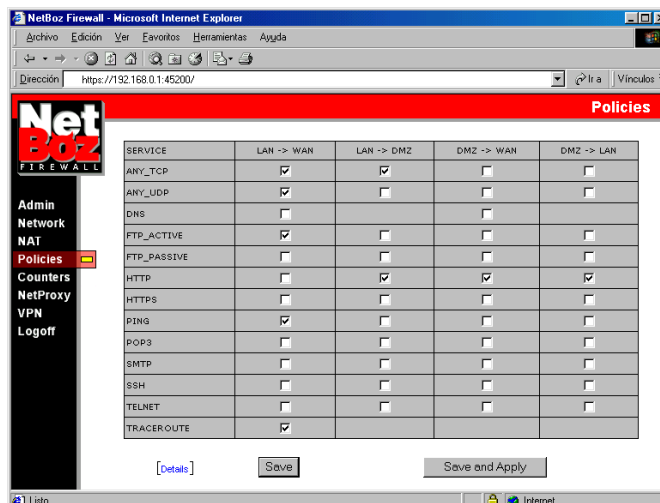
NetBoz Firewall - Microsoft Internet Explorer

Archivo Edición Ver Favoritos Herramientas Ayuda

Dirección https://192.168.0.1:45200/ Ir a Vínculos

Net Boz FIREWALL

Policies

Admin
Network
NAT
Policies
Counters
NetProxy
VPN
Logoff

| SERVICE | LAN -> WAN | LAN -> DMZ | DMZ -> WAN | DMZ -> LAN |
|---|---|---|---|---|
| ANY_TCP | ☑ | ☑ | ☐ | ☐ |
| ANY_UDP | ☑ | ☐ | ☐ | ☐ |
| DNS | ☐ | | ☐ | |
| FTP_ACTIVE | ☑ | ☐ | ☐ | ☐ |
| FTP_PASSIVE | ☐ | ☐ | ☐ | ☐ |
| HTTP | ☐ | ☑ | ☑ | ☑ |
| HTTPS | ☐ | ☐ | ☐ | ☐ |
| PING | ☑ | ☐ | ☐ | ☐ |
| POP3 | ☐ | ☐ | ☐ | ☐ |
| SMTP | ☐ | ☐ | ☐ | ☐ |
| SSH | ☐ | ☐ | ☐ | ☐ |
| TELNET | ☐ | ☐ | ☐ | ☐ |
| TRACEROUTE | ☑ | | | |

[Details] Save Save and Apply

Listo Internet